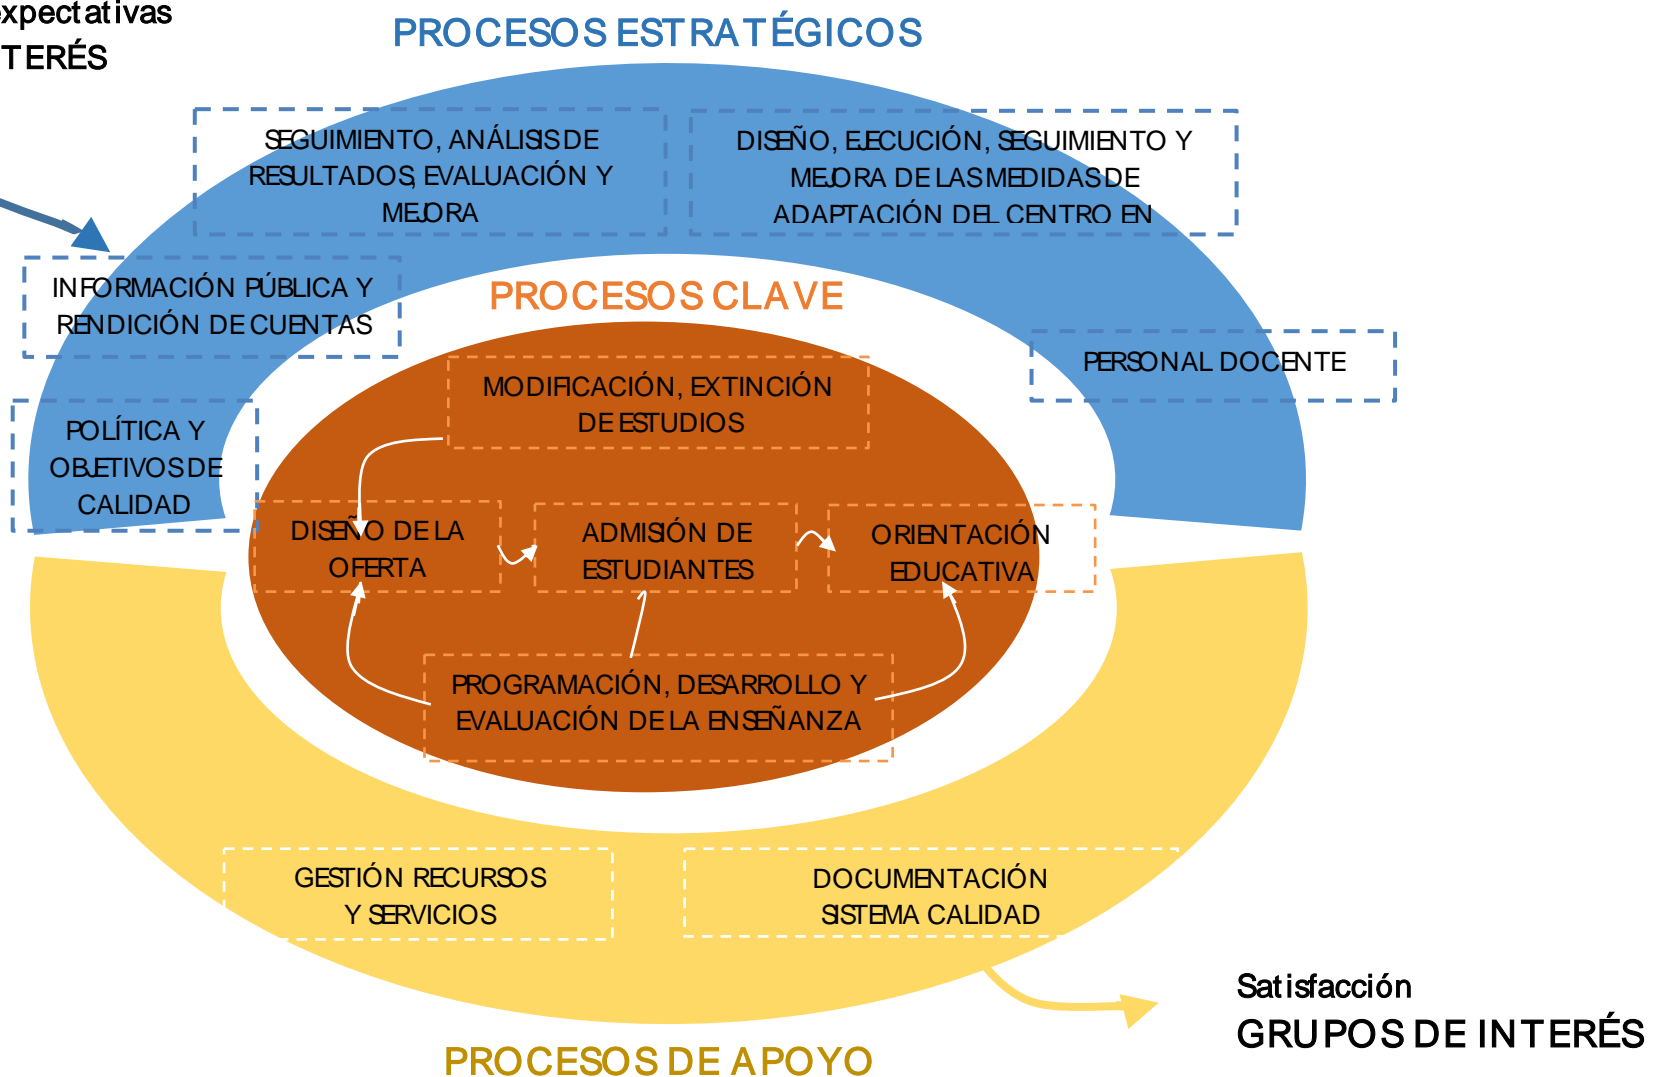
xpectativas
TERÉS

PROCESOS ESTRATÉGICOS

SEGUIMIENTO, ANÁLISIS DE RESULTADOS, EVALUACIÓN Y MEJORA

DISEÑO, EJECUCIÓN, SEGUIMIENTO Y MEJORA DE LAS MEDIDAS DE ADAPTACIÓN DEL CENTRO EN

INFORMACIÓN PÚBLICA Y RENDICIÓN DE CUENTAS

PROCESOS CLAVE

PERSONAL DOCENTE

POLÍTICA Y OBJETIVOS DE CALIDAD

MODIFICACIÓN, EXTINCIÓN DE ESTUDIOS

DISEÑO DE LA OFERTA

ADMISIÓN DE ESTUDIANTES

ORIENTACIÓN EDUCATIVA

PROGRAMACIÓN, DESARROLLO Y EVALUACIÓN DE LA ENSEÑANZA

GESTIÓN RECURSOS Y SERVICIOS

DOCUMENTACIÓN SISTEMA CALIDAD

Satisfacción
GRUPOS DE INTERÉS

PROCESOS DE APOYO